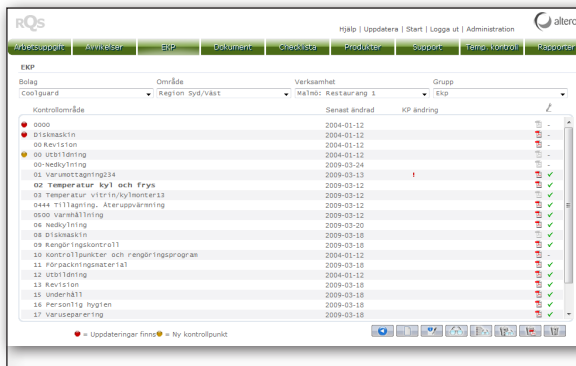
RQS

Hjälp | Uppdatera | Start | Logga ut | Administration

altero

Arbetsuppgift | Avvikelser | EKP | Dokument | Checklista | Produkter | Support | Temp. kontroll | Rapporter

EKP

| Bolag | Område | Verksamhet | Grupp |
|---|---|---|---|
| Coolguard | Region Syd/Väst | Malmö: Restaurang 1 | Ekp |

| Kontrollområde | Senast ändrad | KP ändring | |
|---|---|---|---|
| 0000 | 2004-01-12 | | - |
| Diskmaskin | 2004-01-12 | | - |
| 00 Revision | 2004-01-12 | | - |
| 00 Utbildning | 2004-01-12 | | - |
| 00-Nedkylning | 2009-03-24 | | - |
| 01 Varumottagning234 | 2009-03-13 | ! | ✓ |
| 02 Temperatur kyl och frys | 2009-03-12 | | ✓ |
| 03 Temperatur vitrin/kylmonter12 | 2009-03-12 | | ✓ |
| 0444 Tillagning. Återuppvärmning | 2009-03-12 | | ✓ |
| 0500 Varmhållning | 2009-03-12 | | ✓ |
| 06 Nedkylning | 2009-03-20 | | ✓ |
| 08 Diskmaskin | 2009-03-18 | | ✓ |
| 09 Rengöringskontroll | 2009-03-18 | | ✓ |
| 10 Kontrollpunkter och rengöringsprogram | 2004-01-12 | | - |
| 11 Förpackningsmaterial | 2009-03-18 | | ✓ |
| 12 Utbildning | 2004-01-12 | | ✓ |
| 13 Revision | 2009-03-18 | | ✓ |
| 15 Underhåll | 2009-03-18 | | ✓ |
| 16 Personlig hygien | 2009-03-18 | | ✓ |
| 17 Varuseparering | 2009-03-18 | | ✓ |

= Uppdateringar finns = Ny kontrollpunkt